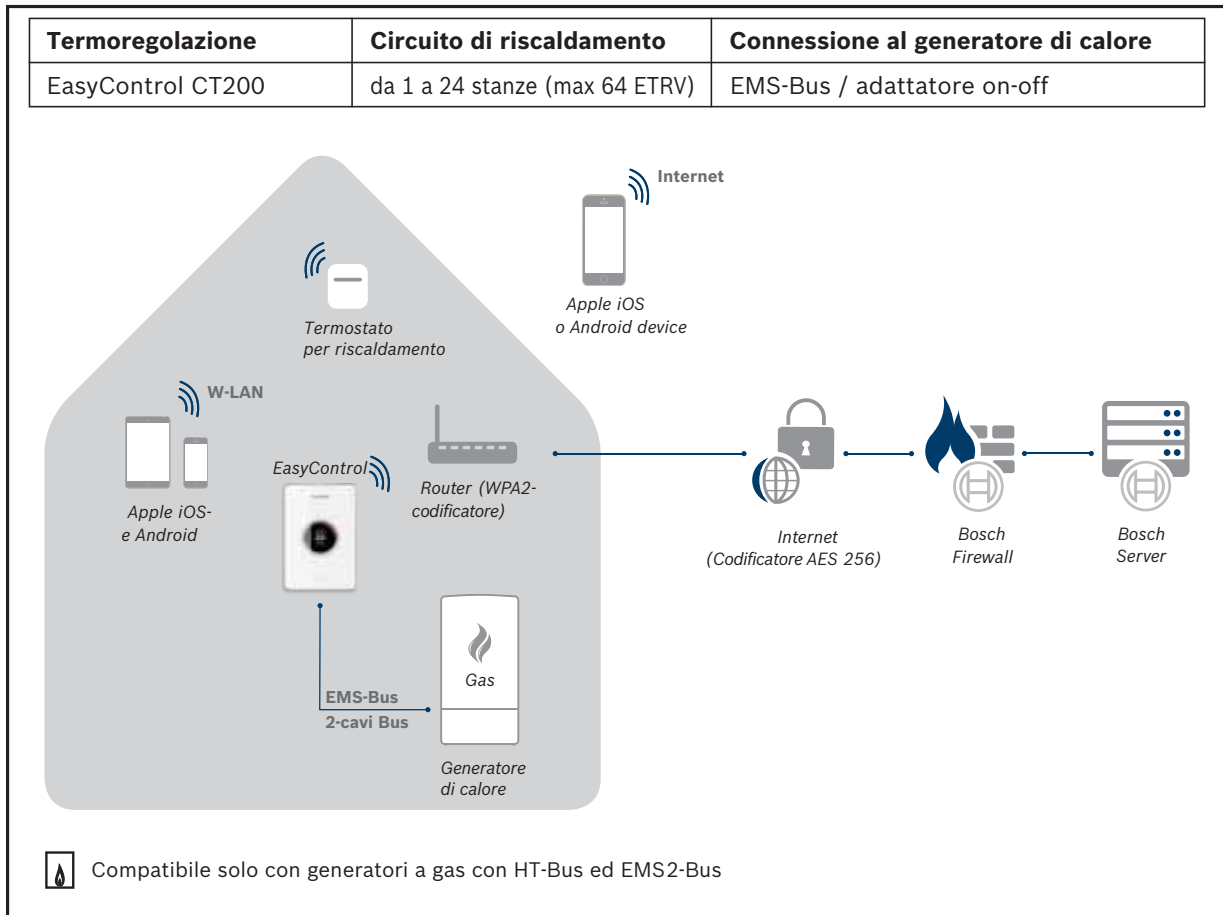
| Termoregolazione | Circuito di riscaldamento | Connessione al generatore di calore |
|---|---|---|
| EasyControl CT200 | da 1 a 24 stanze (max 64 ETRV) | EMS-Bus / adattatore on-off |

Internet

Apple iOS
o Android device

Termostato
per riscaldamento

W-LAN

Apple iOS-
e Android

EasyControl

Router (WPA2-
codificatore)

Internet
(Codificatore AES 256)

Bosch
Firewall

Bosch
Server

Gas

EMS-Bus
2-cavi Bus

Generatore
di calore

Compatibile solo con generatori a gas con HT-Bus ed EMS2-Bus